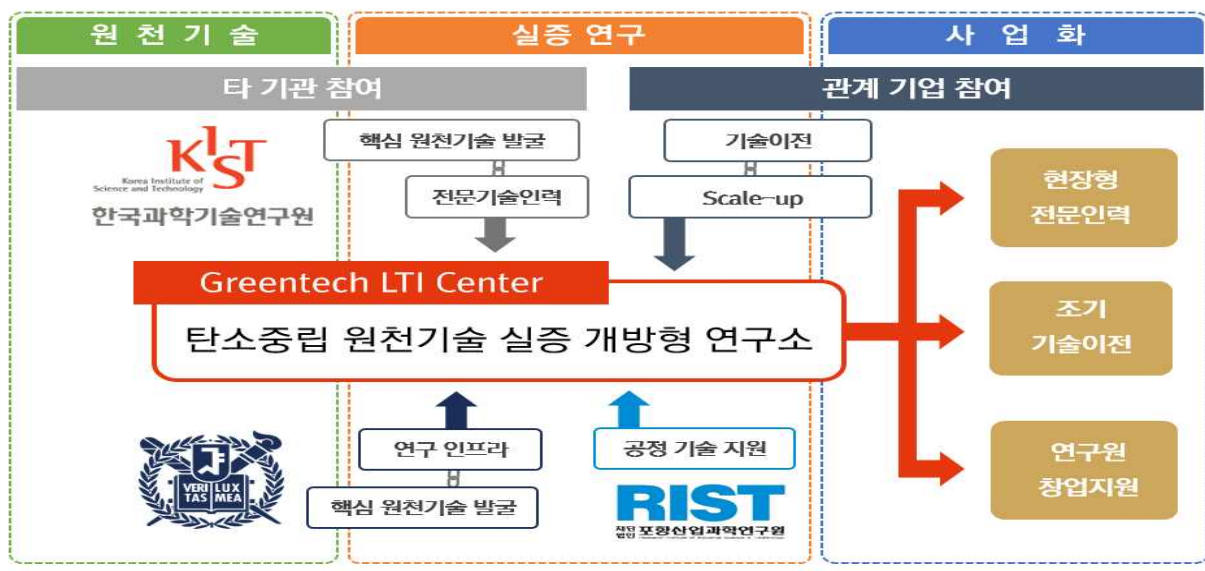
원 천 기 술

실증 연구

사 업 화

타 기관 참여

관계 기업 참여

KIST
Korea Institute of Science and Technology
한국과학기술연구원

핵심 원천기술 발굴

전문기술인력

기술이전

Scale-up

현장형 전문인력

Greentech LTI Center

탄소중립 원천기술 실증 개방형 연구소

조기 기술이전

VERI LUX TAS MEA

연구 인프라

핵심 원천기술 발굴

공정 기술 지원

RIST
재단법인 포항산업과학연구원

연구원 창업지원